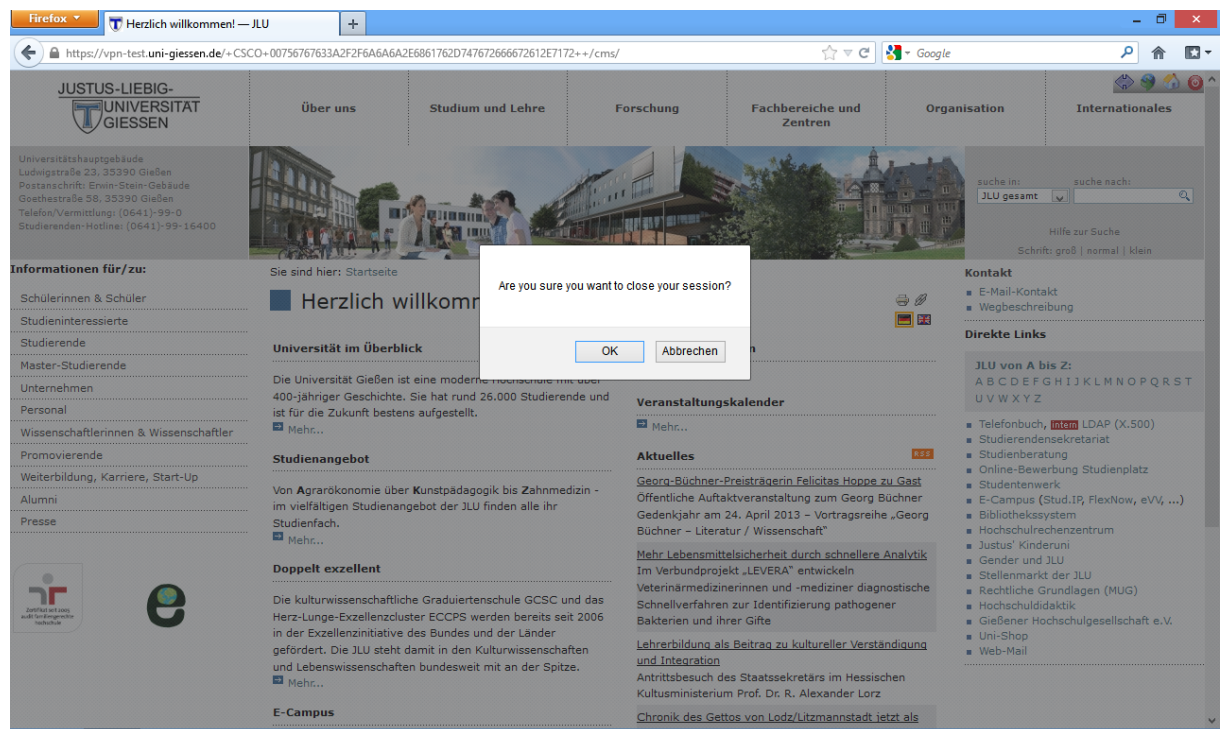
Firefox

Herzlich willkommen! — JLU

https://vpn-test.uni-giessen.de/+CSCO+00756767633A2F2F6A6A6A2E6861762D747672666672612E7172++/cms/

Google

JUSTUS-LIEBIG-UNIVERSITAT GIESSEN

Über uns | Studium und Lehre | Forschung | Fachbereiche und Zentren | Organisation | Internationales

Universitätshauptgebäude
Ludwigstraße 23, 35390 Gießen
Postanschrift: Erwin-Stein-Gebäude
Goethestraße 58, 35390 Gießen
Telefon/Vermittlung: (0641)-99-0
Studierenden-Hotline: (0641)-99-16400

suche in: suche nach:
JLU gesamt
Hilfe zur Suche
Schrift: groß | normal | klein

Informationen für/zu:
Schülerinnen & Schüler
Studieninteressierte
Studierende
Master-Studierende
Unternehmen
Personal
Wissenschaftlerinnen & Wissenschaftler
Promovierende
Weiterbildung, Karriere, Start-Up
Alumni
Presse

Sie sind hier: Startseite

Herzlich willkomm

Are you sure you want to close your session?

OK | Abbrechen

Universität im Überblick

Die Universität Gießen ist eine moderne Hochschule mit über 400-jähriger Geschichte. Sie hat rund 26.000 Studierende und ist für die Zukunft bestens aufgestellt.
Mehr...

Studienangebot

Von Agrarökonomie über Kunstpädagogik bis Zahnmedizin - im vielfältigen Studienangebot der JLU finden alle ihr Studienfach.
Mehr...

Doppelt exzellent

Die kulturwissenschaftliche Graduiertenschule GCSC und das Herz-Lunge-Exzellenzcluster ECCPS werden bereits seit 2006 in der Exzellenzinitiative des Bundes und der Länder gefördert. Die JLU steht damit in den Kulturwissenschaften und Lebenswissenschaften bundesweit mit an der Spitze.
Mehr...

E-Campus

Veranstaltungskalender
Mehr...

Aktuelles

Georg-Büchner-Preisträgerin Felicitas Hoppe zu Gast
Öffentliche Auftaktveranstaltung zum Georg Büchner Gedenkjahr am 24. April 2013 – Vortragsreihe „Georg Büchner – Literatur / Wissenschaft"

Mehr Lebensmittelsicherheit durch schnellere Analytik
Im Verbundprojekt „LEVERA" entwickeln Veterinärmedizinerinnen und -mediziner diagnostische Schnellverfahren zur Identifizierung pathogener Bakterien und ihrer Gifte

Lehrerbildung als Beitrag zu kultureller Verständigung und Integration
Antrittsbesuch des Staatssekretärs im Hessischen Kultusministerium Prof. Dr. R. Alexander Lorz

Chronik des Gettos von Lodz/Litzmannstadt jetzt als

Kontakt
E-Mail-Kontakt
Wegbeschreibung

Direkte Links

JLU von A bis Z:
A B C D E F G H I J K L M N O P Q R S T U V W X Y Z

Telefonbuch, intern LDAP (X.500)
Studierendensekretariat
Studienberatung
Online-Bewerbung Studienplatz
Studentenwerk
E-Campus (Stud.IP, FlexNow, eVV, ...)
Bibliothekssystem
Hochschulrechenzentrum
Justus' Kinderuni
Gender und JLU
Stellenmarkt der JLU
Rechtliche Grundlagen (MUG)
Hochschuldidaktik
Gießener Hochschulgesellschaft e.V.
Uni-Shop
Web-Mail